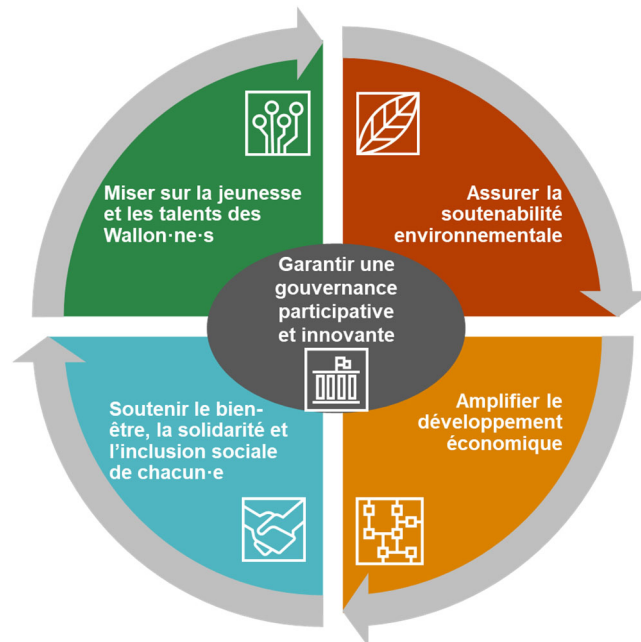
Miser sur la jeunesse et les talents des Wallon·ne·s

Assurer la soutenabilité environnementale

Garantir une gouvernance participative et innovante

Soutenir le bien-être, la solidarité et l'inclusion sociale de chacun·e

Amplifier le développement économique